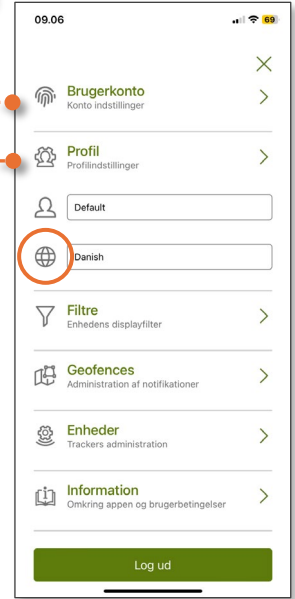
09.06

69

Brugerkonto
Konto indstillinger

Profil
Profilindstillinger

Default

Danish

Filtre
Enhedens displayfilter

Geofences
Administration af notifikationer

Enheder
Trackers administration

Information
Omkring appen og brugerbetingelser

Log ud